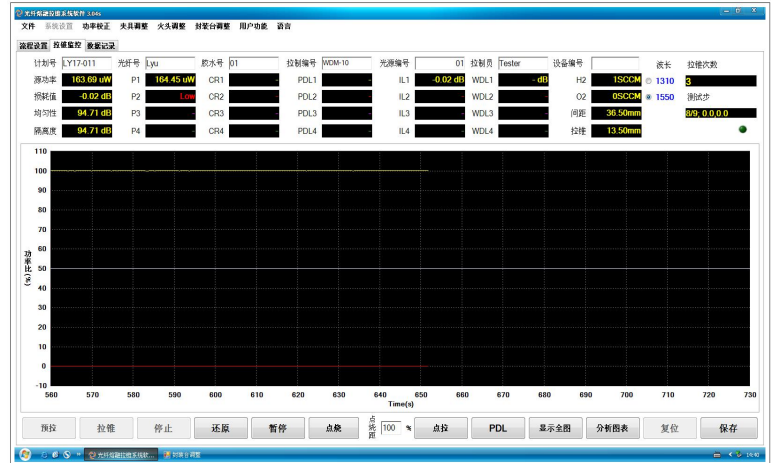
光纤熔融拉锥系统软件 3.04s

文件 系统设置 功率校正 夹具调整 火头调整 封装台调整 用户功能 语言

流程设置 拉锥监控 数据记录

| 计划号 | LY17-011 | 光纤号 | Lyu | 胶水号 | 01 | 拉制编号 | WDM-10 | 光源编号 | 01 | 拉制员 | Tester | 设备编号 | | 波长 | 拉锥次数 |
|---|---|---|---|---|---|---|---|---|---|---|---|---|---|---|---|
| 源功率 | 163.69 uW | P1 | 164.45 uW | CR1 | - | PDL1 | - | IL1 | -0.02 dB | WDL1 | - dB | H2 | 1SCCM | 1310 | 3 |
| 损耗值 | -0.02 dB | P2 | Low | CR2 | - | PDL2 | - | IL2 | - | WDL2 | - | O2 | 0SCCM | 1550 | 测试步 |
| 均匀性 | 94.71 dB | P3 | - | CR3 | - | PDL3 | - | IL3 | - | WDL3 | - | 间距 | 36.50mm | | 8/9; 0.0,0.0 |
| 隔离度 | 94.71 dB | P4 | - | CR4 | - | PDL4 | - | IL4 | - | WDL4 | - | 拉锥 | 13.50mm | | |

110
100
90
80
70
60
50
40
30
20
10
0
-10
功率比(%)
560 570 580 590 600 610 620 630 640 650 660 670 680 690 700 710 720 730
Time(s)

预拉 拉锥 停止 还原 暂停 点烧 点烧距 100 % 点拉 PDL 显示全图 分析图表 复位 保存

光纤熔融拉锥系统软... 封装台调整 16:40